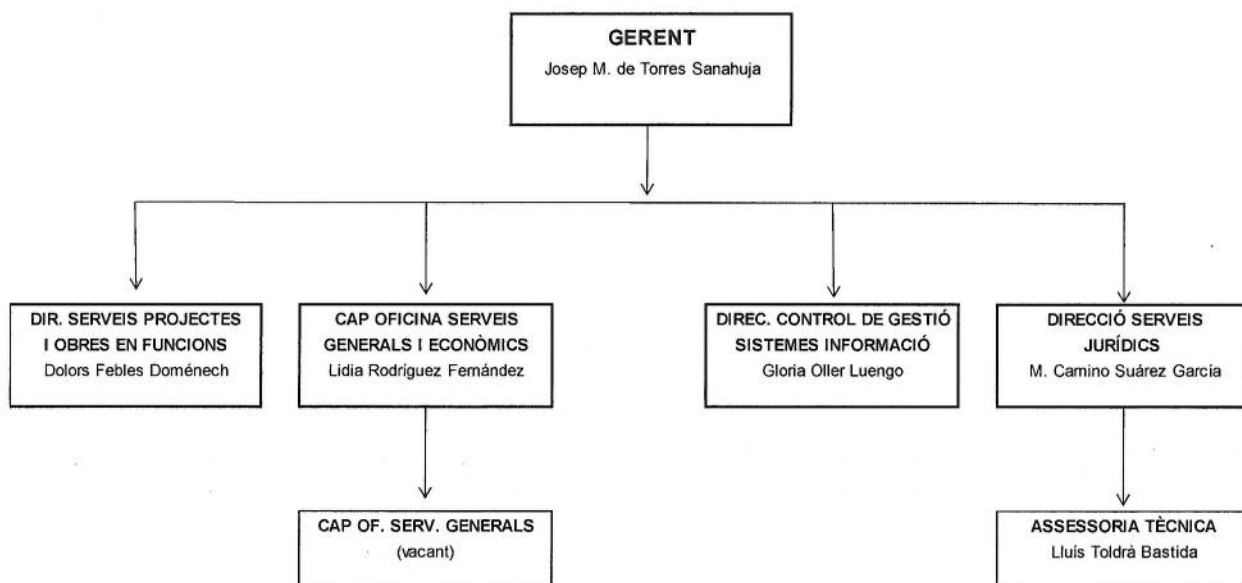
GERENT
Josep M. de Torres Sanahuja

DIR. SERVEIS PROJECTES I OBRES EN FUNCIONS
Dolors Febles Doménech

CAP OFICINA SERVEIS GENERALS I ECONÒMICS
Lidia Rodríguez Femández

DIREC. CONTROL DE GESTIÓ SISTEMES INFORMACIÓ
Gloria Oller Luengo

DIRECCIÓ SERVEIS JURÍDICS
M. Camino Suárez García

CAP OF. SERV. GENERALS
(vacant)

ASSESSORIA TÈCNICA
Lluís Toldrà Bastida